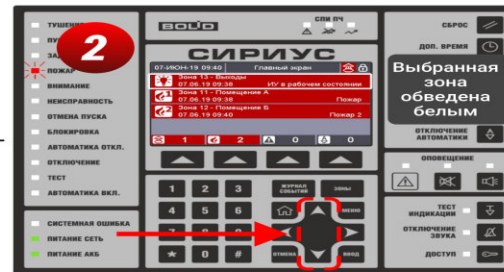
ТУШЕНИЕ
ПУ
ЗА
ПОЖАР
ВНИМАНИЕ
НЕИСПРАВНОСТЬ
ОТМЕНА ПУСКА
БЛОКИРОВКА
АВТОМАТИКА ОТКЛ.
ОТКЛЮЧЕНИЕ
ТЕСТ
АВТОМАТИКА ВКЛ.
СИСТЕМНАЯ ОШИБКА
ПИТАНИЕ СЕТЬ
ПИТАНИЕ АКБ

2

BOLID
СПИ ПЧ
СИРИУС

07-ИЮН-19 09:40 Главный экран
Зона 13 - Выходы
07.06.19 09:36 ИУ в рабочем состоянии
Зона 11 - Помещение А
07.06.19 09:38 Пожар
Зона 12 - Помещение Б
07.06.19 09:40 Пожар 2
1 2 0 0

1 2 3
4 5 6
7 8 9
0
ЖУРНАЛ СОБЫТИЙ
ЗОНЫ
МЕНЮ
ОТМЕНА
ВВОД

СБРОС
ДОП. ВРЕМЯ
Выбранная зона обведена белым
ОТКЛЮЧЕНИЕ АВТОМАТИКИ
ОПОВЕЩЕНИЕ
ТЕСТ ИНДИКАЦИИ
ОТКЛЮЧЕНИЕ ЗВУКА
ДОСТУП